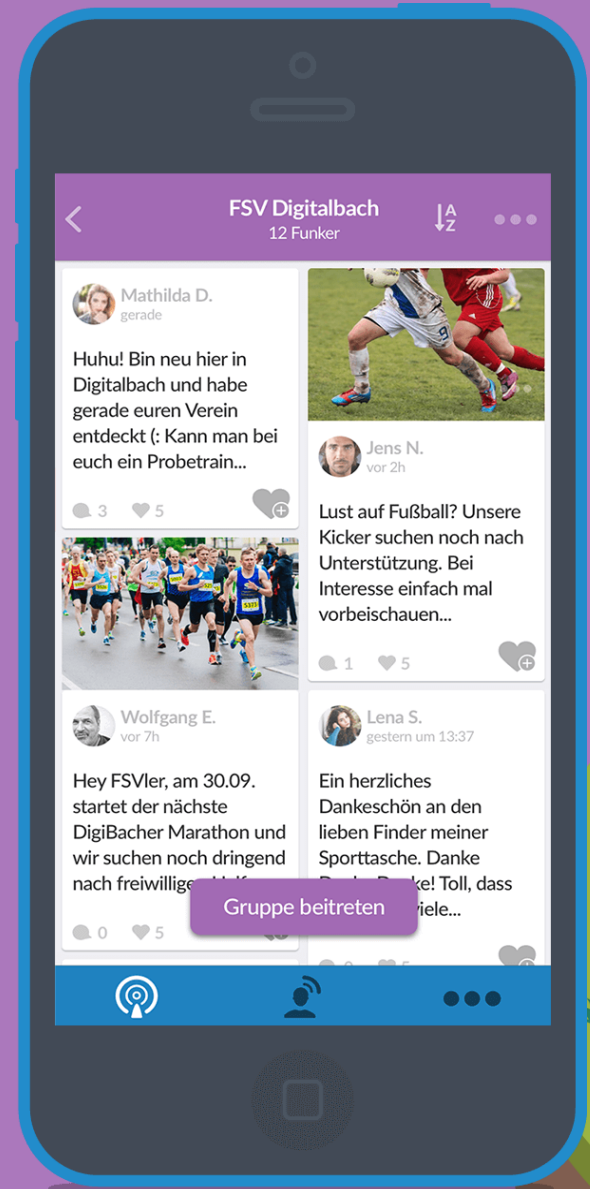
FSV Digitalbach
12 Funker

Mathilda D.
gerade

Huhu! Bin neu hier in Digitalbach und habe gerade euren Verein entdeckt (: Kann man bei euch ein Probetrain...

3 5

Jens N.
vor 2h

Lust auf Fußball? Unsere Kicker suchen noch nach Unterstützung. Bei Interesse einfach mal vorbeischauen...

1 5

Wolfgang E.
vor 7h

Hey FSVler, am 30.09. startet der nächste DigiBacher Marathon und wir suchen noch dringend nach freiwillige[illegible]

0 5

Lena S.
gestern um 13:37

Ein herzliches Dankeschön an den lieben Finder meiner Sporttasche. Danke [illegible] Danke! Toll, dass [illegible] viele...

Gruppe beitreten